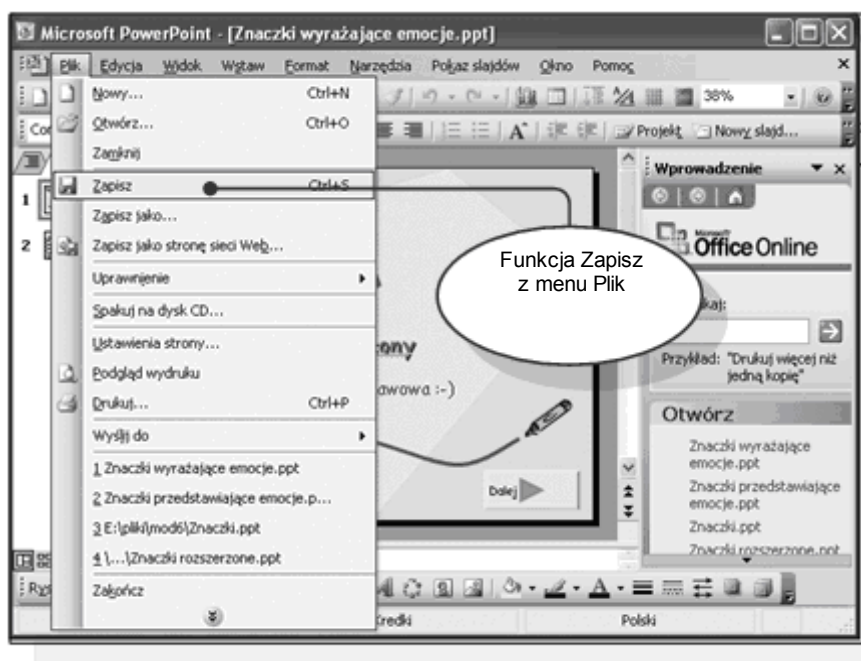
Microsoft PowerPoint - [Znaczki wyrażające emocje.ppt]

Plik Edycja Widok Wstaw Format Narzędzia Pokaz slajdów Okno Pomoc

38%

Projekt Nowy slajd...

Nowy... Ctrl+N
Otwórz... Ctrl+O
Zamknij
Zapisz Ctrl+S
Zapisz jako...
Zapisz jako stronę sieci Web...
Uprawnienie
Spakuj na dysk CD...
Ustawienia strony...
Podgląd wydruku
Drukuj... Ctrl+P
Wyślij do
1 Znaczki wyrażające emocje.ppt
2 Znaczki przedstawiające emocje.p...
3 E:\pliki\mod6\Znaczki.ppt
4 \...\Znaczki rozszerzone.ppt
Zakończ

Funkcja Zapisz z menu Plik

Wprowadzenie

Office Online

kaj:

Przykład: "Drukuj więcej niż jedną kopię"

Otwórz

Znaczki wyrażające emocje.ppt
Znaczki przedstawiające emocje.ppt
Znaczki.ppt
Znaczki rozszerzone.ppt

rony
awowa :-)
Dalej

Kredki
Polski

1
2